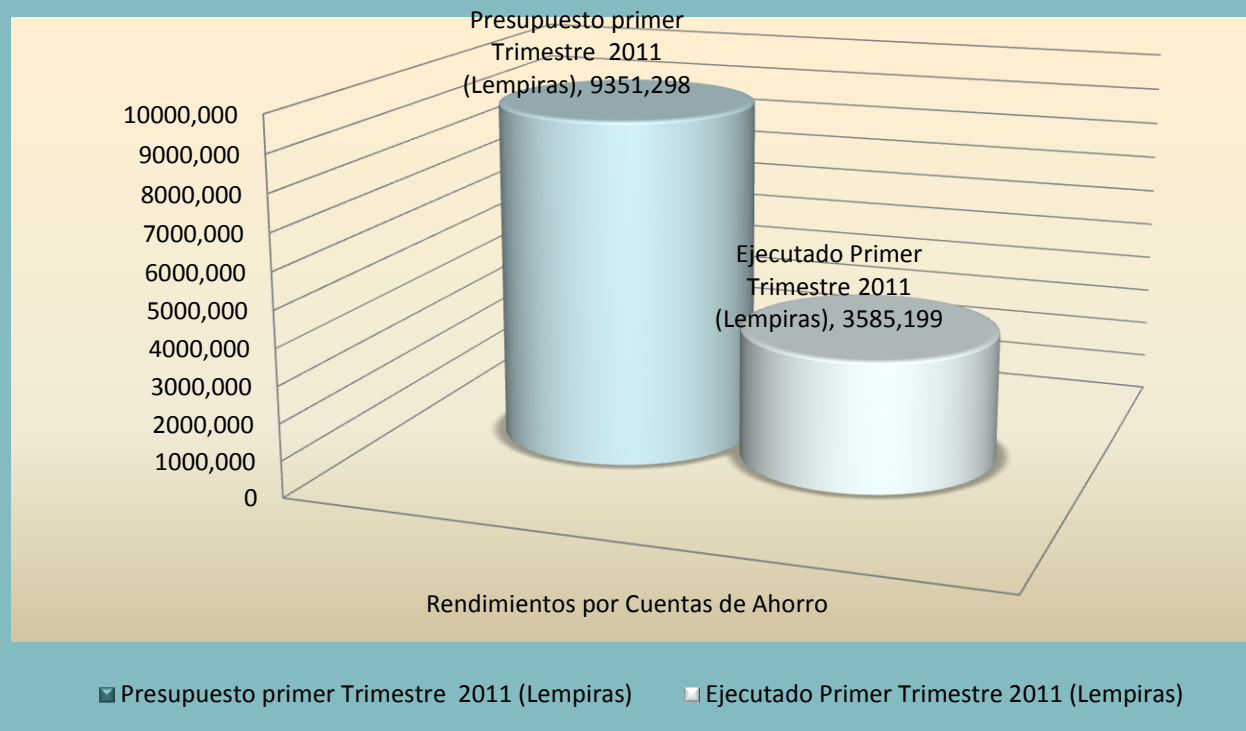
Presupuesto primer Trimestre 2011 (Lempiras), 9351,298

Ejecutado Primer Trimestre 2011 (Lempiras), 3585,199

10000,000
9000,000
8000,000
7000,000
6000,000
5000,000
4000,000
3000,000
2000,000
1000,000
0

Rendimientos por Cuentas de Ahorro

Presupuesto primer Trimestre 2011 (Lempiras)
Ejecutado Primer Trimestre 2011 (Lempiras)